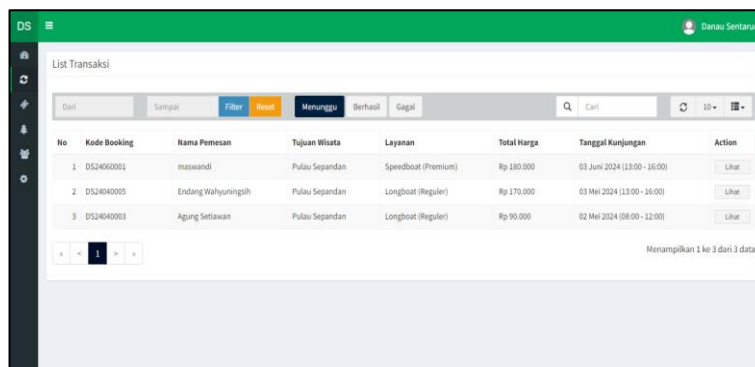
DS ≡

Danau Sentaru

List Transaksi

Dari Sampai Filter Reset Menunggu Berhasil Gagal Cari 10

| No | Kode Booking | Nama Pemesan | Tujuan Wisata | Layanan | Total Harga | Tanggal Kunjungan | Action |
|---|---|---|---|---|---|---|---|
| 1 | DS24060001 | maswandi | Pulau Sepandan | Speedboat (Premium) | Rp 180.000 | 03 Juni 2024 (13:00 - 16:00) | Lihat |
| 2 | DS24040005 | Endang Wahyuningsih | Pulau Sepandan | Longboat (Reguler) | Rp 170.000 | 03 Mei 2024 (13:00 - 16:00) | Lihat |
| 3 | DS24040003 | Agung Setiawan | Pulau Sepandan | Longboat (Reguler) | Rp 90.000 | 02 Mei 2024 (08:00 - 12:00) | Lihat |

« ‹ 1 › »

Menampilkan 1 ke 3 dari 3 data